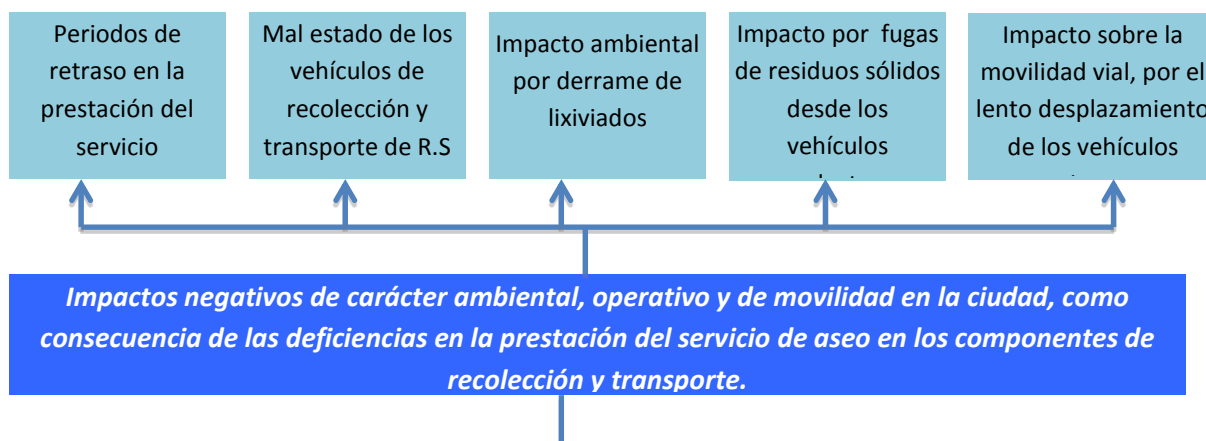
Periodos de retraso en la prestación del servicio

Mal estado de los vehículos de recolección y transporte de R.S

Impacto ambiental por derrame de lixiviados

Impacto por fugas de residuos sólidos desde los vehículos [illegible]

Impacto sobre la movilidad vial, por el lento desplazamiento de los vehículos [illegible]

Impactos negativos de carácter ambiental, operativo y de movilidad en la ciudad, como consecuencia de las deficiencias en la prestación del servicio de aseo en los componentes de recolección y transporte.